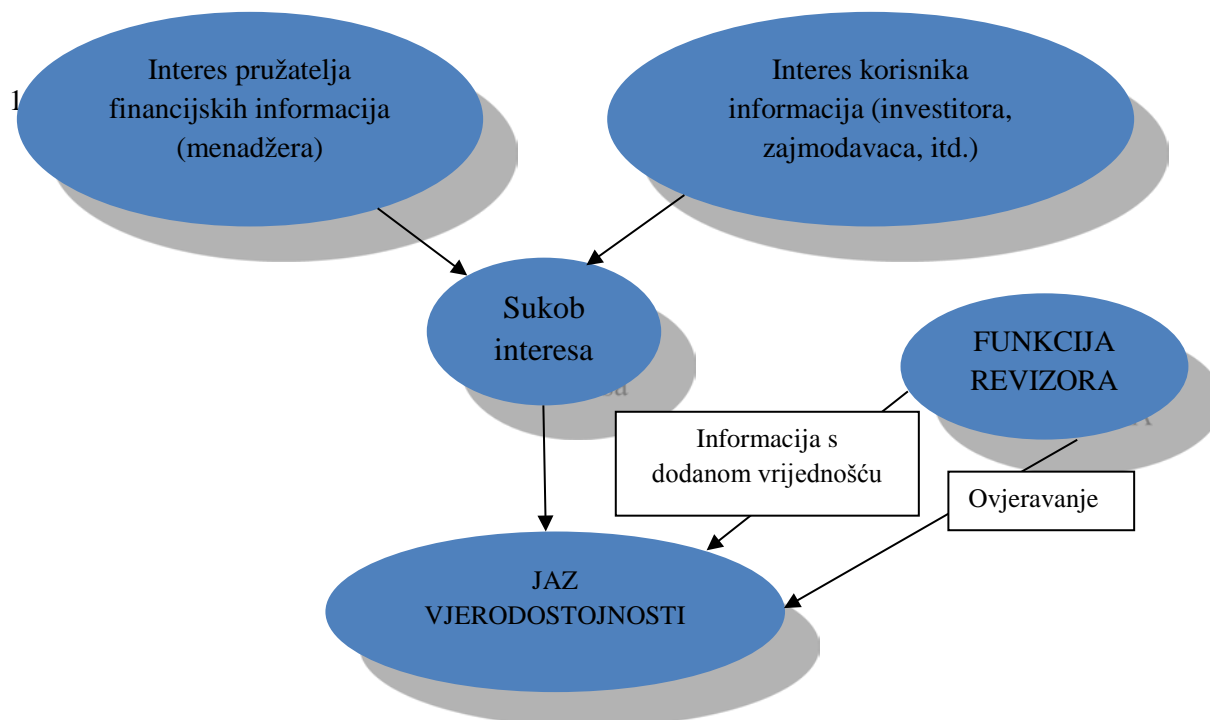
1

Interes pružatelja financijskih informacija (menadžera)

Interes korisnika informacija (investitora, zajmodavaca, itd.)

Sukob interesa

FUNKCIJA REVIZORA

Informacija s dodanom vrijednošću

Ovjeravanje

JAZ VJERODOSTOJNOSTI